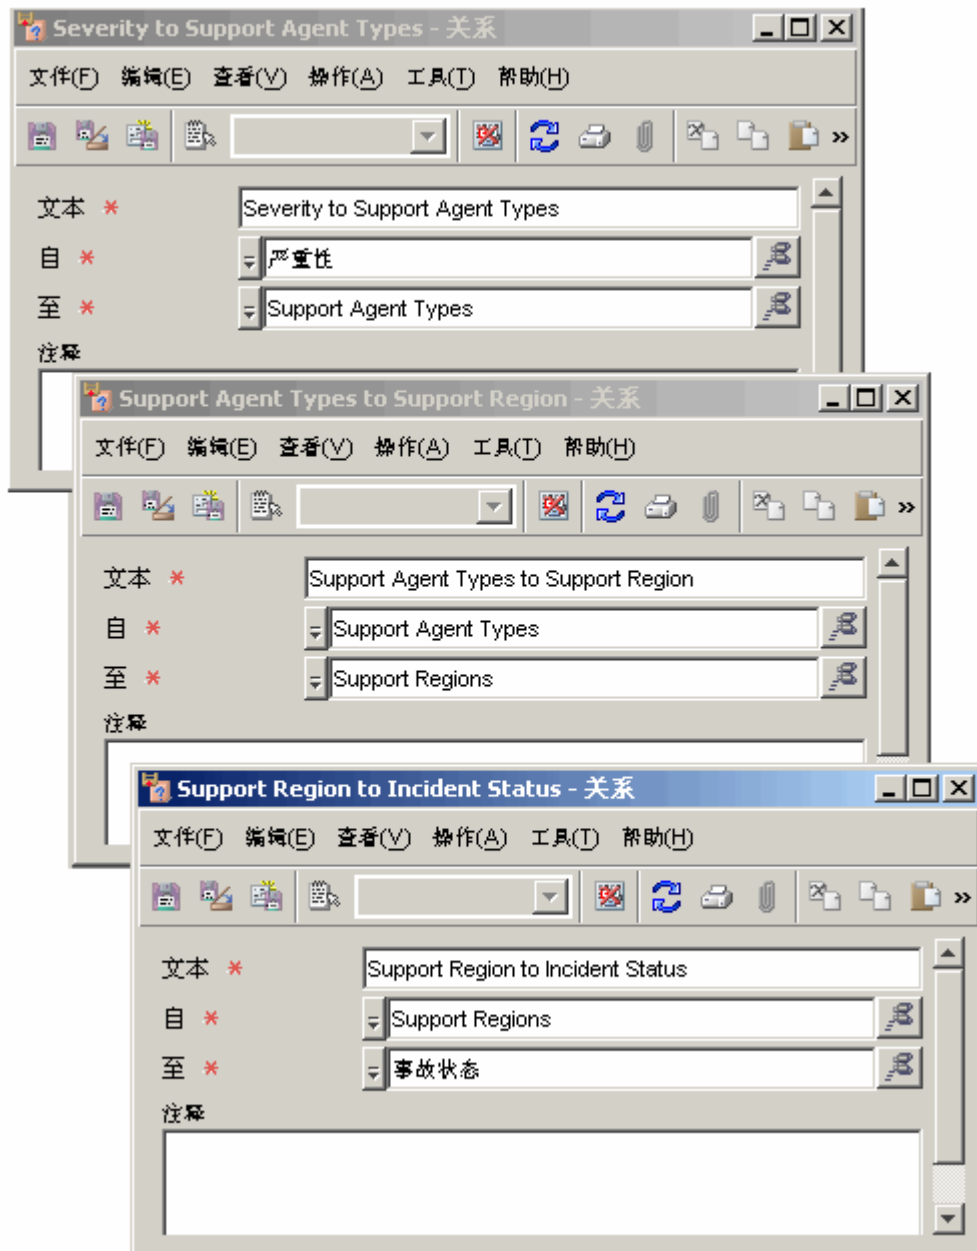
Severity to Support Agent Types - 关系

文件(F) 编辑(E) 查看(V) 操作(A) 工具(T) 帮助(H)

文本 *
Severity to Support Agent Types
自 *
严重性
至 *
Support Agent Types
注释

Support Agent Types to Support Region - 关系

文件(F) 编辑(E) 查看(V) 操作(A) 工具(T) 帮助(H)

文本 *
Support Agent Types to Support Region
自 *
Support Agent Types
至 *
Support Regions
注释

Support Region to Incident Status - 关系

文件(F) 编辑(E) 查看(V) 操作(A) 工具(T) 帮助(H)

文本 *
Support Region to Incident Status
自 *
Support Regions
至 *
事故状态
注释